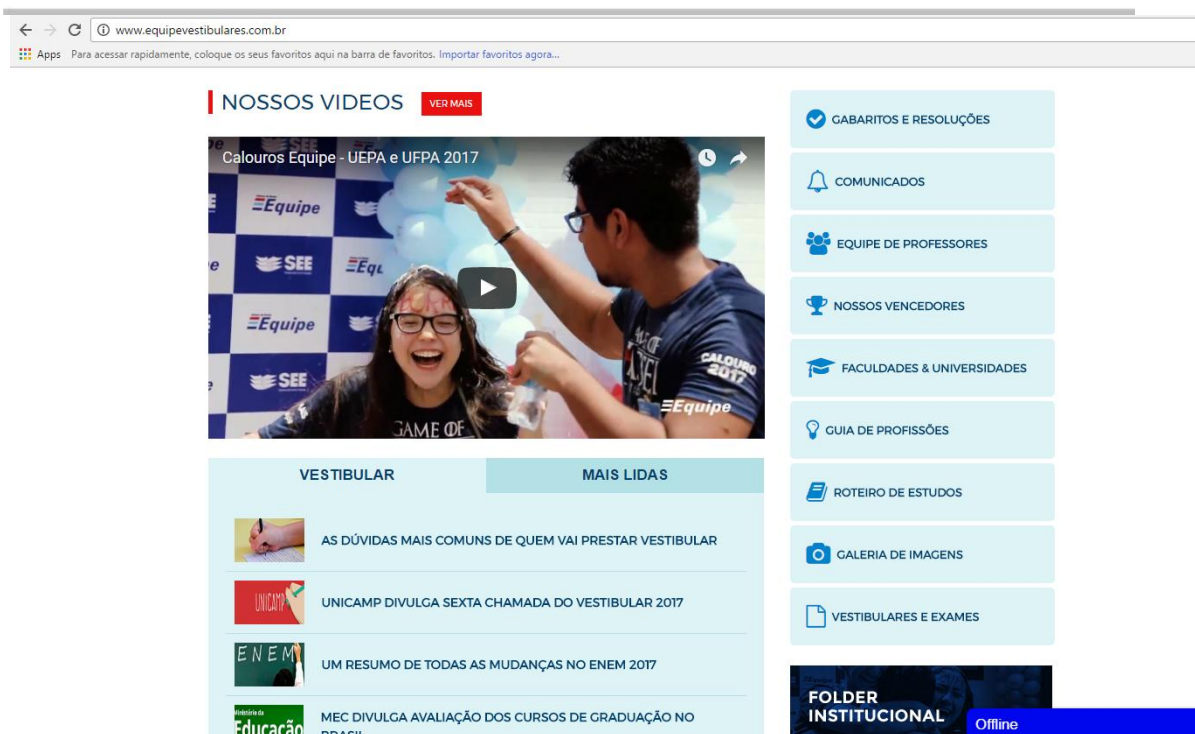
www.equipevestibulares.com.br

Apps Para acessar rapidamente, coloque os seus favoritos aqui na barra de favoritos. Importar favoritos agora...

NOSSOS VIDEOS VER MAIS

Calouros Equipe - UEPA e UFPA 2017

Equipe SEE Equipe SEE Equipe CALOURO 2017 Equipe GAME OF

VESTIBULAR | MAIS LIDAS

AS DÚVIDAS MAIS COMUNS DE QUEM VAI PRESTAR VESTIBULAR

UNICAMP

UNICAMP DIVULGA SEXTA CHAMADA DO VESTIBULAR 2017

ENEM

UM RESUMO DE TODAS AS MUDANÇAS NO ENEM 2017

Ministério da Educação

MEC DIVULGA AVALIAÇÃO DOS CURSOS DE GRADUAÇÃO NO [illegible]

GABARITOS E RESOLUÇÕES

COMUNICADOS

EQUIPE DE PROFESSORES

NOSSOS VENCEDORES

FACULDADES & UNIVERSIDADES

GUIA DE PROFISSÕES

ROTEIRO DE ESTUDOS

GALERIA DE IMAGENS

VESTIBULARES E EXAMES

FOLDER INSTITUCIONAL

Offline